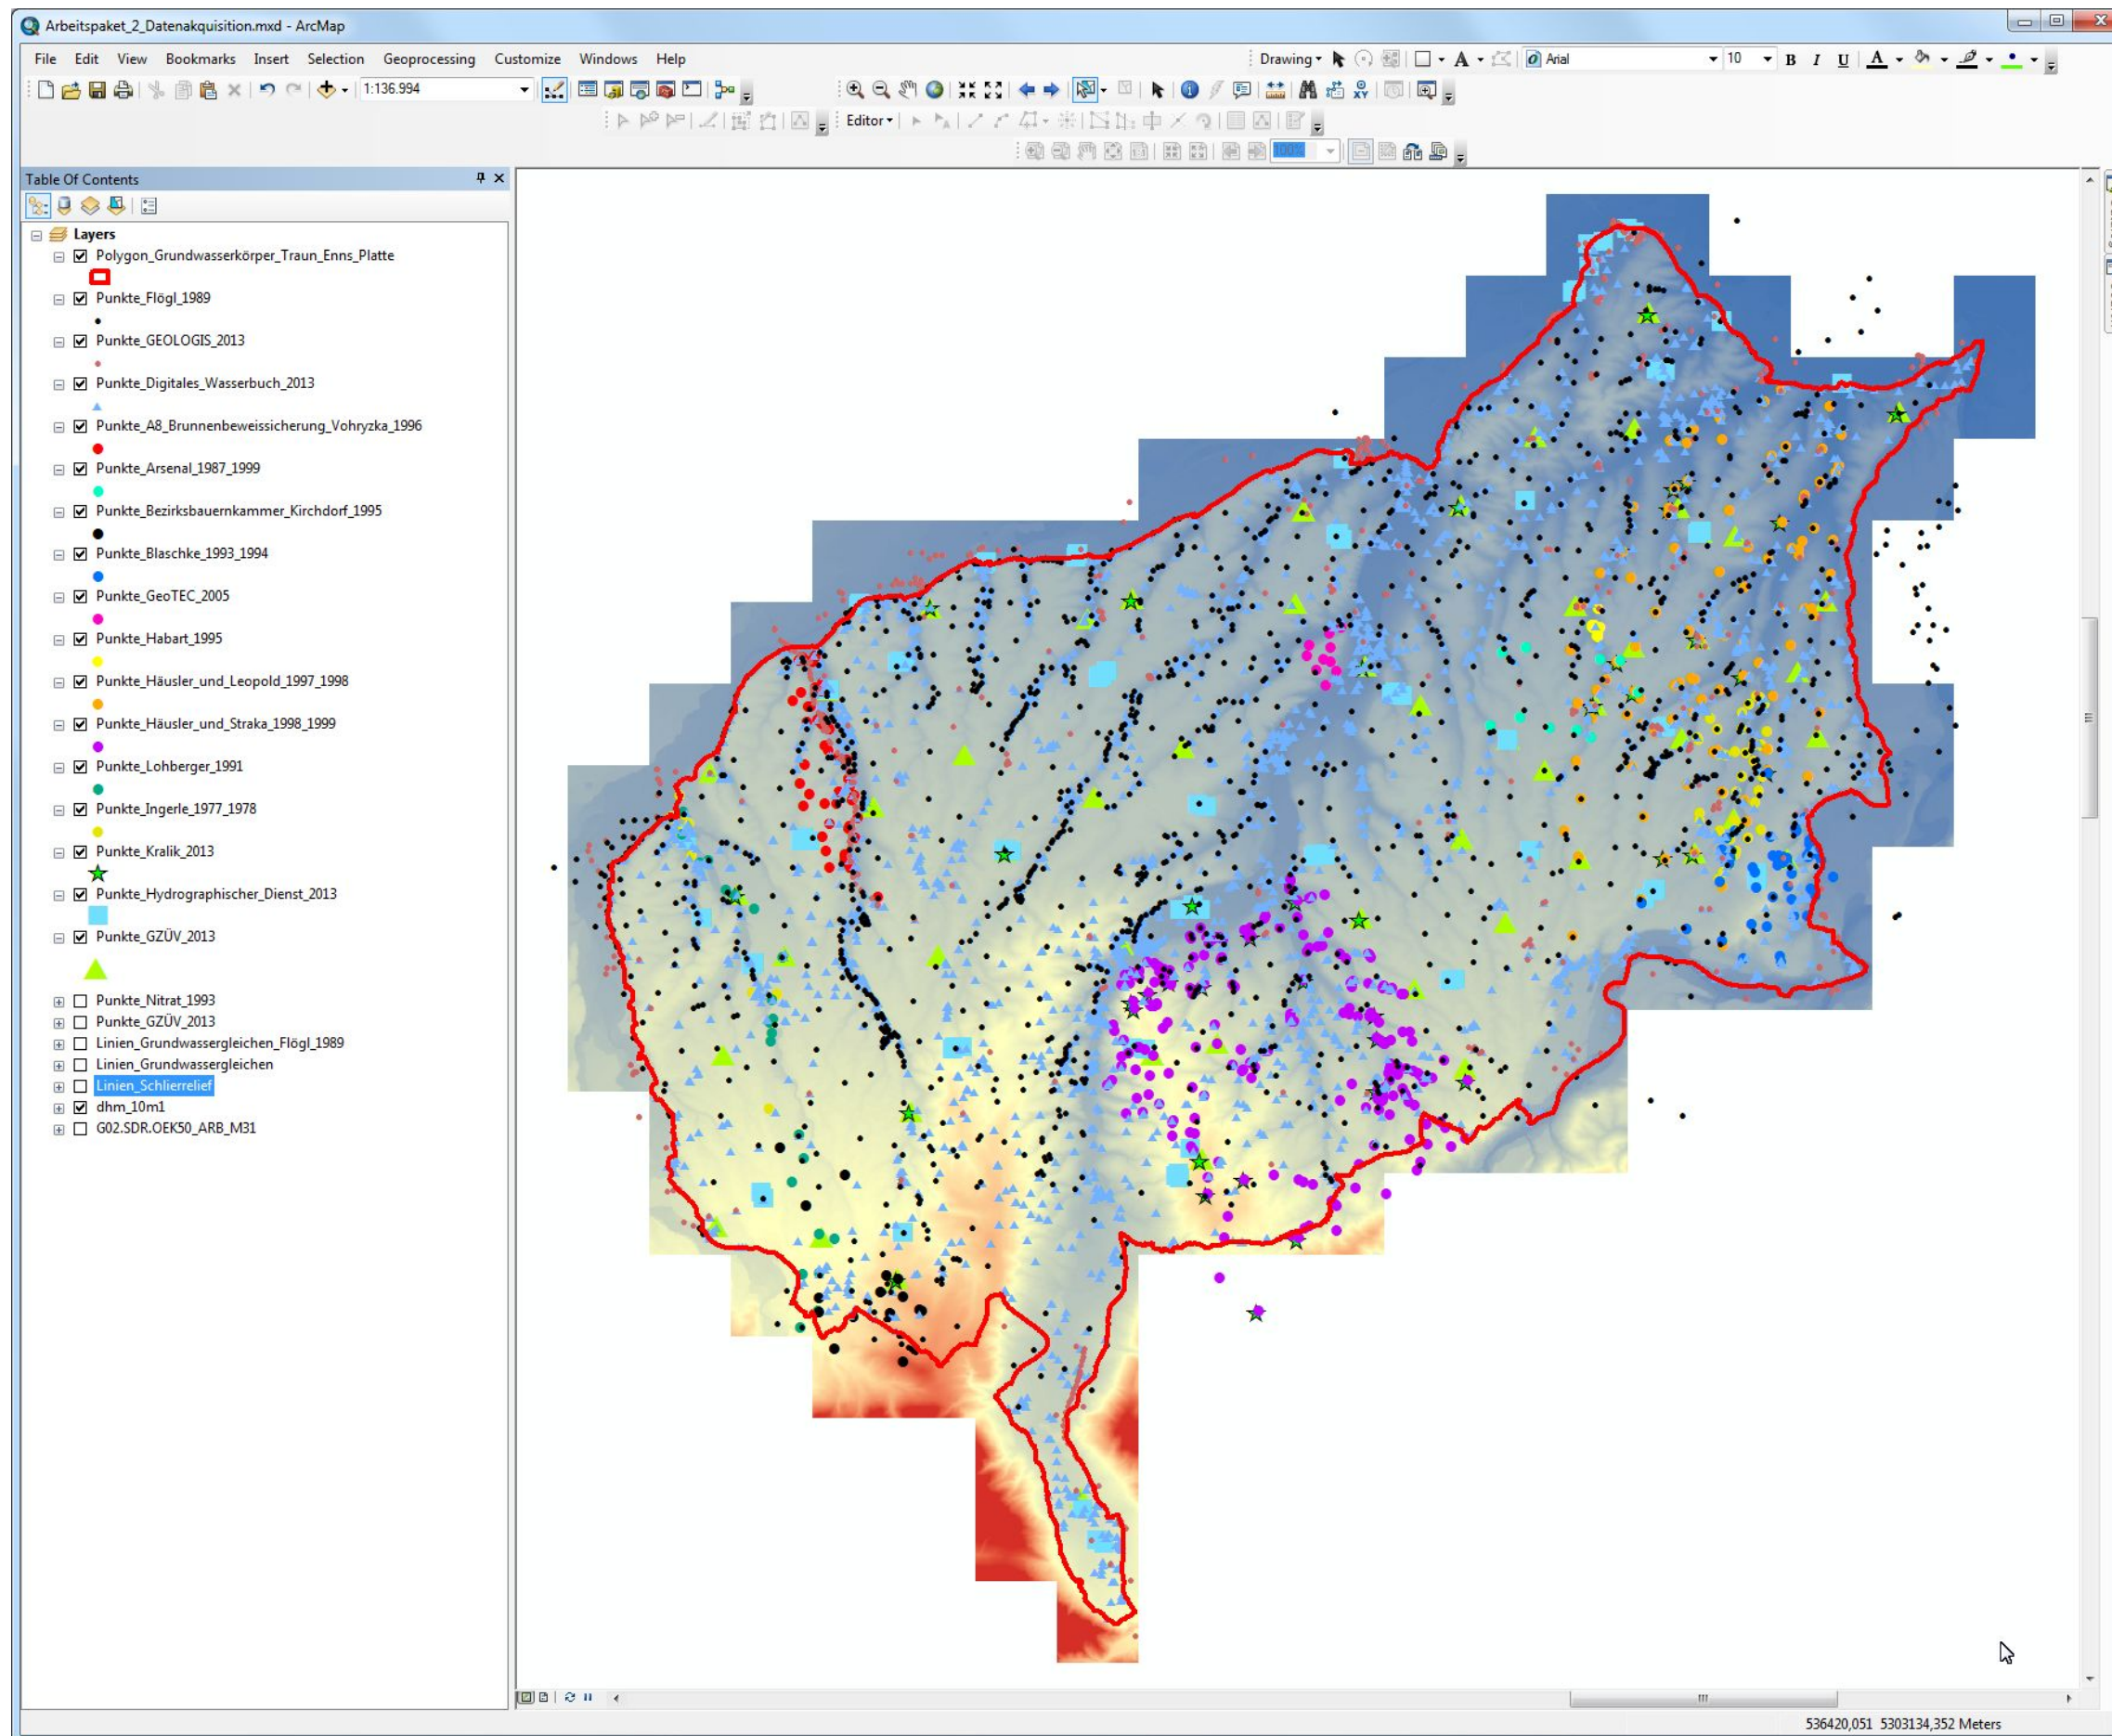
Arbeitspaket_2_Datenakquisition.mxd - ArcMap

File Edit View Bookmarks Insert Selection Geoprocessing Customize Windows Help

Drawing Arial 10 B I U A

1:136.994

Editor

Table Of Contents

Layers
Polygon_Grundwasserkörper_Traun_Enns_Platte
Punkte_Flögl_1989
Punkte_GEOLOGIS_2013
Punkte_Digitales_Wasserbuch_2013
Punkte_A8_Brunnenbeweissicherung_Vohryzka_1996
Punkte_Arsenal_1987_1999
Punkte_Bezirksbauernkammer_Kirchdorf_1995
Punkte_Blaschke_1993_1994
Punkte_GeoTEC_2005
Punkte_Habart_1995
Punkte_Häusler_und_Leopold_1997_1998
Punkte_Häusler_und_Straka_1998_1999
Punkte_Lohberger_1991
Punkte_Ingerle_1977_1978
Punkte_Kralik_2013
Punkte_Hydrographischer_Dienst_2013
Punkte_GZÜV_2013
Punkte_Nitrat_1993
Punkte_GZÜV_2013
Linien_Grundwassergleichen_Flögl_1989
Linien_Grundwassergleichen
Linien_Schlierrelief
dhm_10m1
G02.SDR.OEK50_ARB_M31

536420,051 5303134,352 Meters